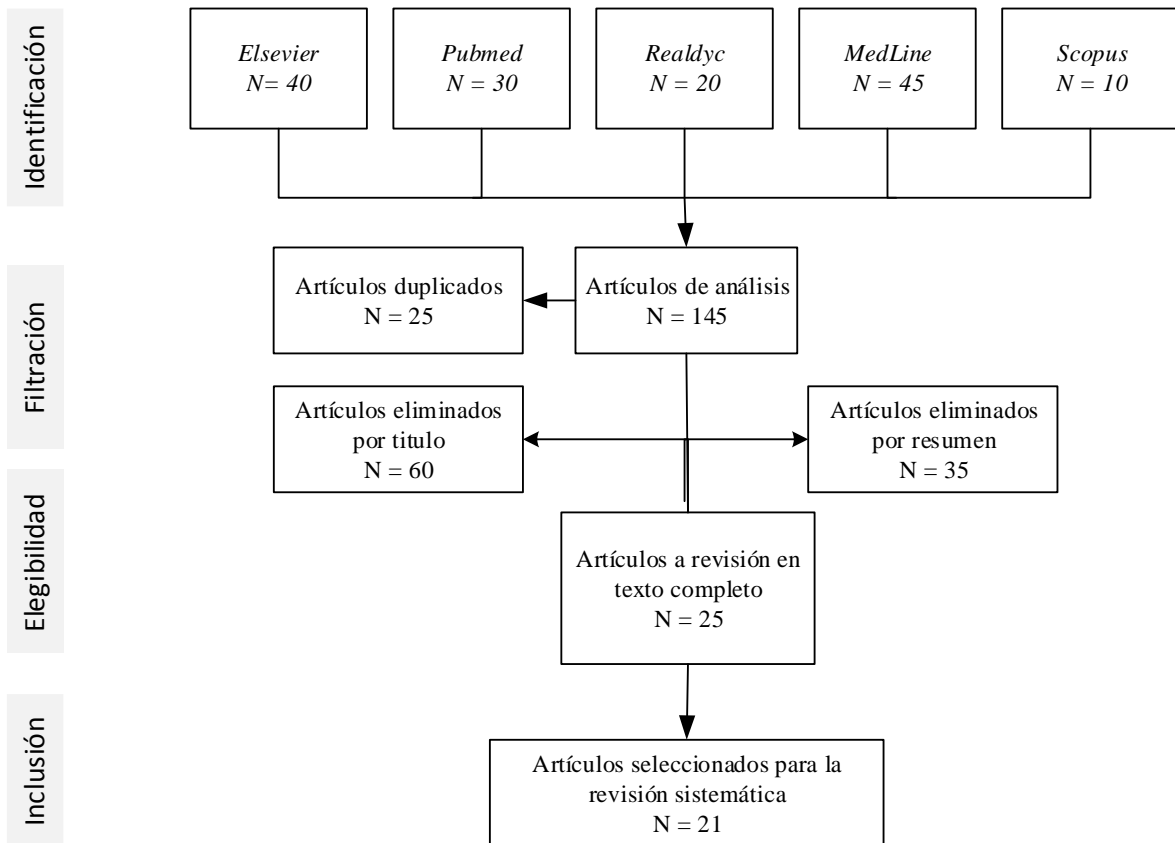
Identificación

Elsevier
N= 40

Pubmed
N = 30

Realdyc
N = 20

MedLine
N = 45

Scopus
N = 10

Filtración

Artículos duplicados
N = 25

Artículos de análisis
N = 145

Artículos eliminados por titulo
N = 60

Artículos eliminados por resumen
N = 35

Elegibilidad

Artículos a revisión en texto completo
N = 25

Inclusión

Artículos seleccionados para la revisión sistemática
N = 21